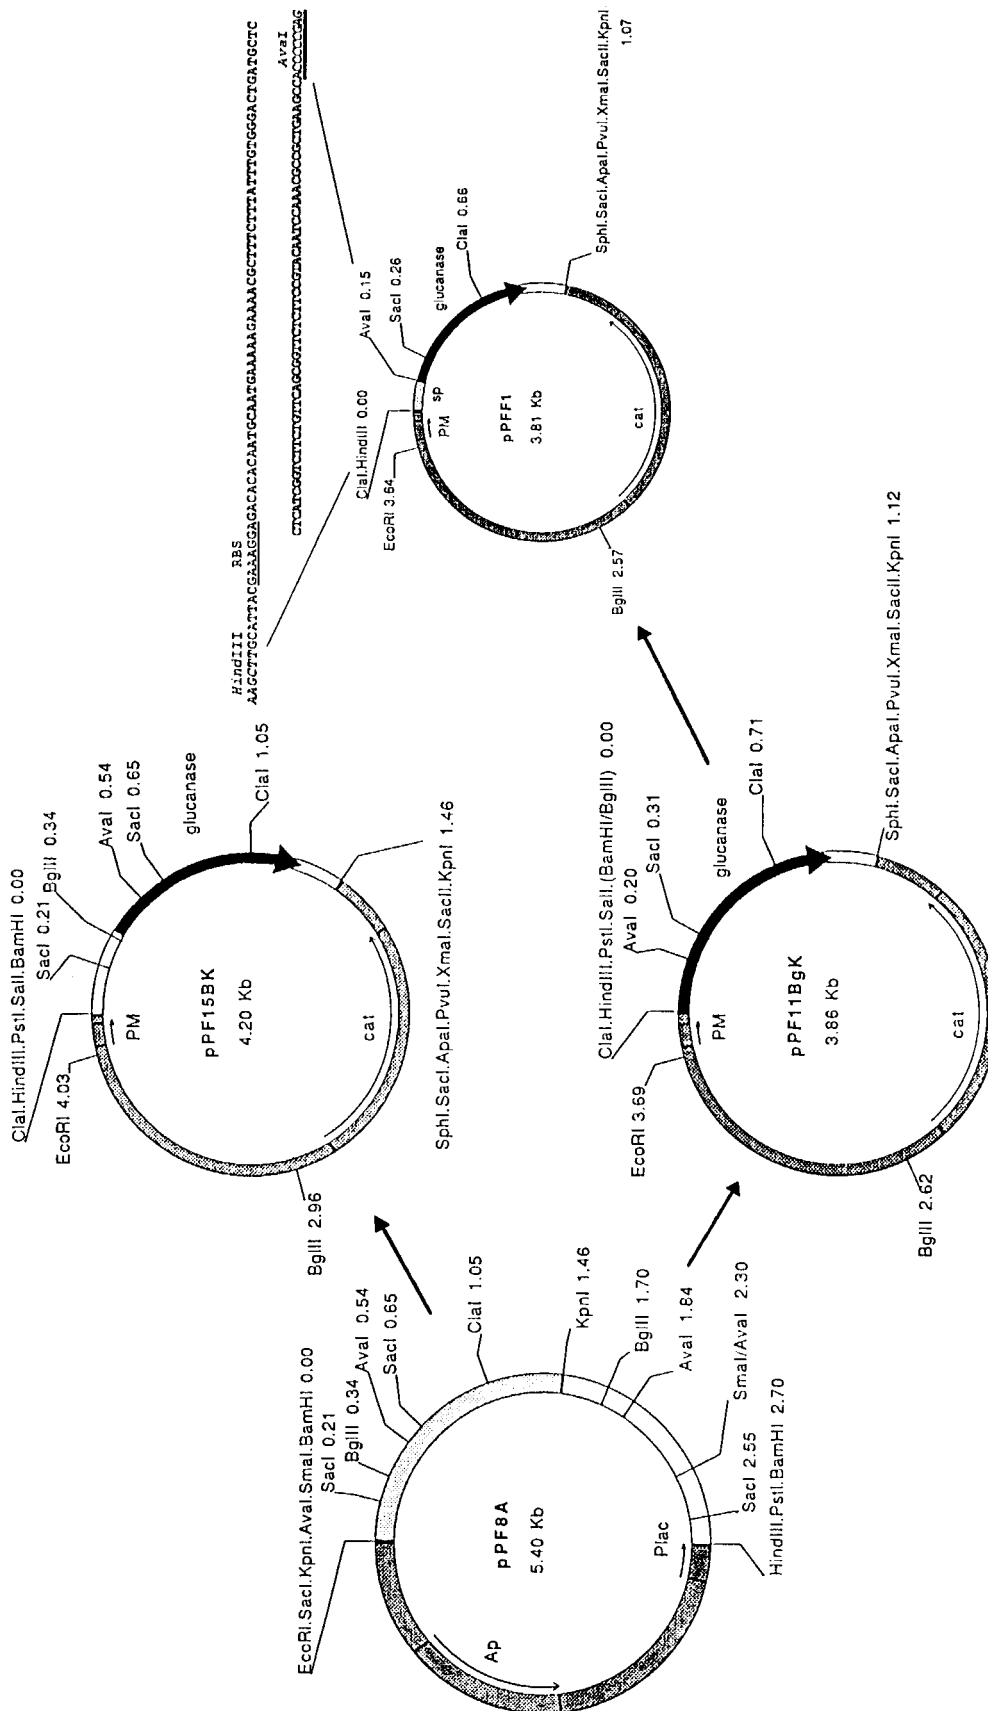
EcoRI.SacI.KpnI.AvaI.SmaI.BamHI 0.00
SacI 0.21
BglII 0.34
AvaI 0.54
SacI 0.65
ClaI 1.05
KpnI 1.46
BglII 1.70
AvaI 1.84
SmaI/AvaI 2.30
SacI 2.55
HindIII.PstI.BamHI 2.70
pPF8A
5.40 Kb
Ap
Plac

ClaI.HindIII.PstI.SalI.BamHI 0.00
SacI 0.21
BglII 0.34
AvaI 0.54
SacI 0.65
glucanase
ClaI 1.05
SphI.SacI.ApaI.PvuI.XmaI.SacII.KpnI 1.46
BglII 2.96
EcoRI 4.03
PM
pPF15BK
4.20 Kb
cat

ClaI.HindIII.PstI.SalI.(BamHI/BglII) 0.00
AvaI 0.20
SacI 0.31
glucanase
ClaI 0.71
SphI.SacI.ApaI.PvuI.XmaI.SacII.KpnI 1.12
BglII 2.62
EcoRI 3.69
PM
pPF11BgK
3.86 Kb
cat

HindIII RBS
AAGCTTGCATTACGAAAGGAGACACACAATGCAATGAAAAAGAAAACGCTTTCTTTATTTGTGGGACTGATGCTC
AvaI
CTCATGGTCTCTGTCAGCGTCTCTCCGACAATCCAAACGCCGCTGAAGCCCCCGAG
ClaI.HindIII 0.00
AvaI 0.15
SacI 0.26
glucanase
ClaI 0.66
SphI.SacI.ApaI.PvuI.XmaI.SacII.KpnI 1.07
EcoRI 3.64
PM
sp
pPFF1
3.81 Kb
cat
BglII 2.57